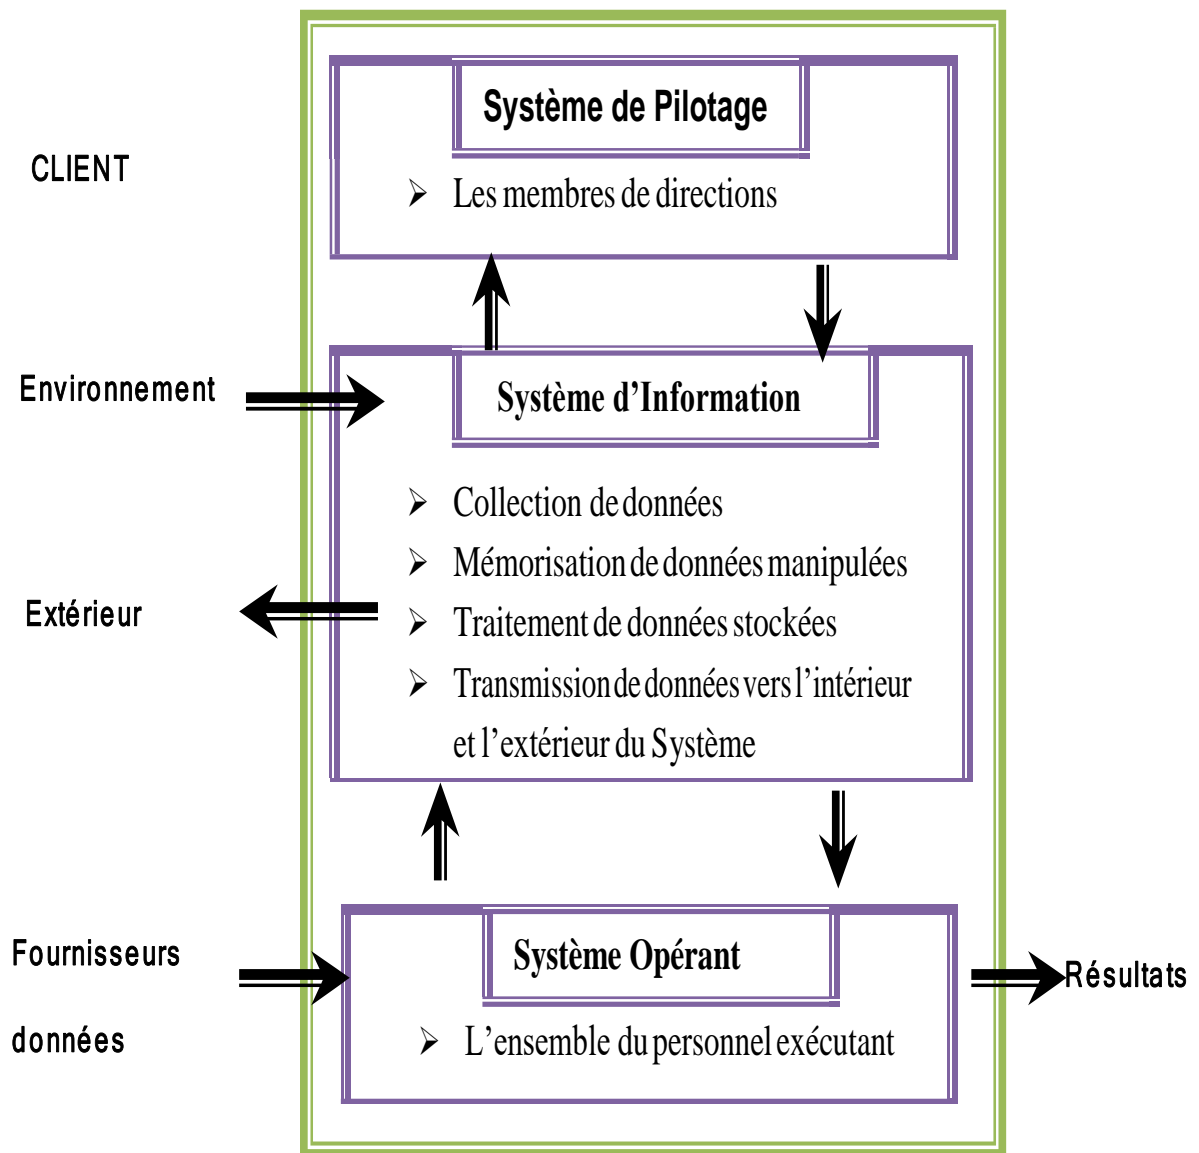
CLIENT

Système de Pilotage

➢ Les membres de directions

Environnement

Système d'Information

➢ Collection de données
➢ Mémorisation de données manipulées
➢ Traitement de données stockées
➢ Transmission de données vers l'intérieur et l'extérieur du Système

Extérieur

Fournisseurs

données

Système Opérant

➢ L'ensemble du personnel exécutant

Résultats